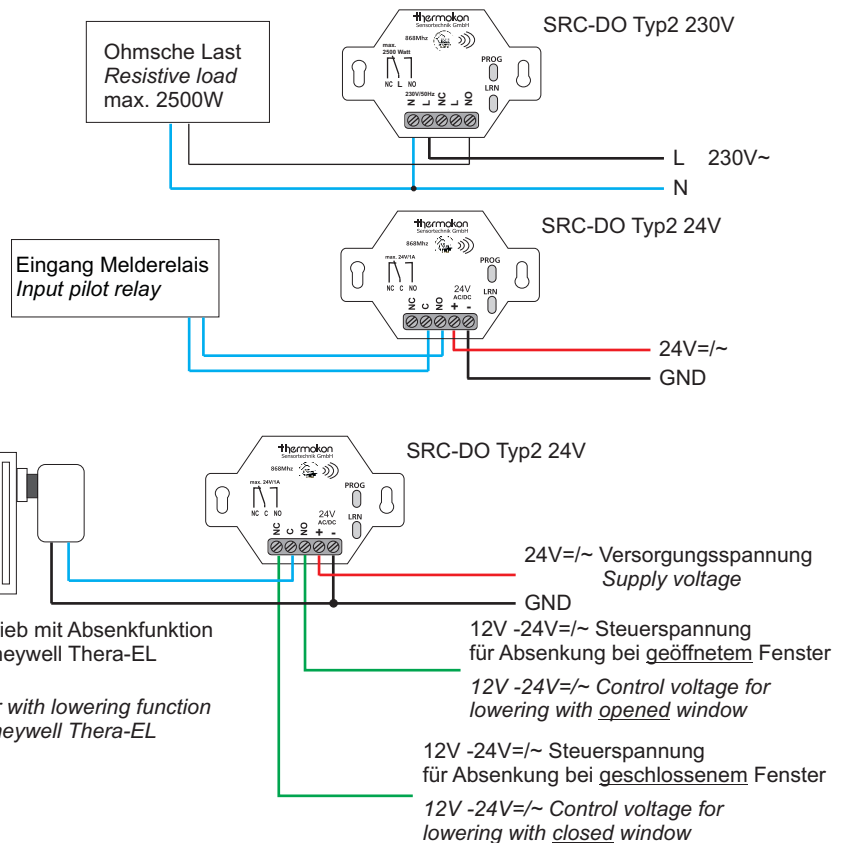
Ohmsche Last
*Resistive load*
max. 2500W

thermokon
Sensortechnik GmbH
868Mhz
max. 2500 Watt
NC L NO
230V/50Hz
N L NC L NO
PROG
LRN

SRC-DO Typ2 230V

L 230V~
N

Eingang Melderelais
*Input pilot relay*

thermokon
Sensortechnik GmbH
868Mhz
max. 24V/1A
NC C NO
NC C NO
24V AC/DC
+ -
PROG
LRN

SRC-DO Typ2 24V

24V=/~
GND

thermokon
Sensortechnik GmbH
868Mhz
max. 24V/1A
NC C NO
NC C NO
24V AC/DC
+ -
PROG
LRN

SRC-DO Typ2 24V

24V=/~ Versorgungsspannung
*Supply voltage*
GND

ieb mit Absenkfunktion
neywell Thera-EL

*r with lowering function*
*neywell Thera-EL*

12V -24V=/~ Steuerspannung
für Absenkung bei geöffnetem Fenster
*12V -24V=/~ Control voltage for lowering with opened window*

12V -24V=/~ Steuerspannung
für Absenkung bei geschlossenem Fenster
*12V -24V=/~ Control voltage for lowering with closed window*